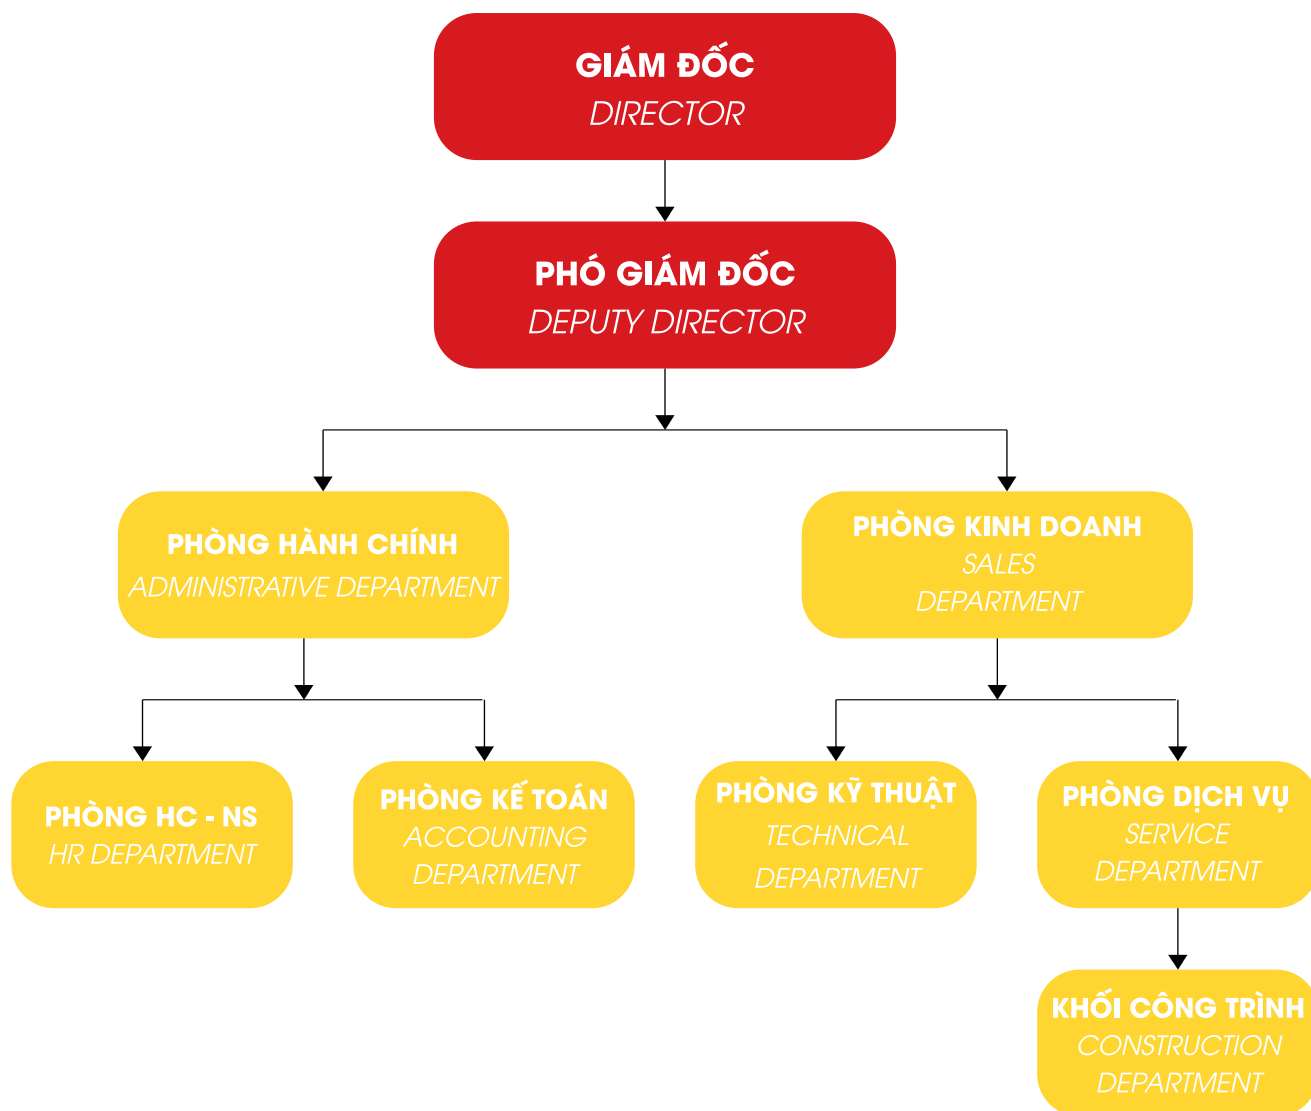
GIÁM ĐỐC
DIRECTOR

PHÓ GIÁM ĐỐC
DEPUTY DIRECTOR

PHÒNG HÀNH CHÍNH
ADMINISTRATIVE DEPARTMENT

PHÒNG KINH DOANH
SALES
DEPARTMENT

PHÒNG HC - NS
HR DEPARTMENT

PHÒNG KẾ TOÁN
ACCOUNTING
DEPARTMENT

PHÒNG KỸ THUẬT
TECHNICAL
DEPARTMENT

PHÒNG DỊCH VỤ
SERVICE
DEPARTMENT

KHỐI CÔNG TRÌNH
CONSTRUCTION
DEPARTMENT